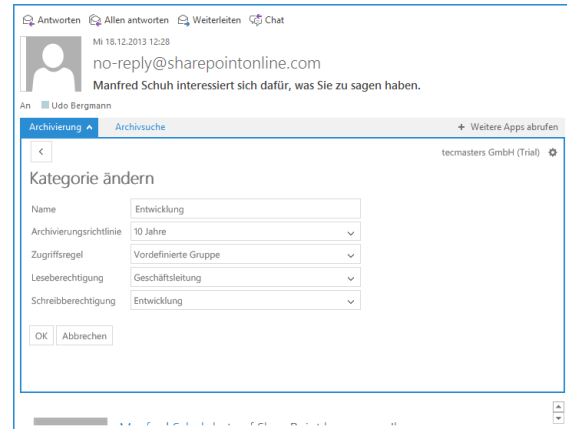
Antworten Allen antworten Weiterleiten Chat

Mi 18.12.2013 12:28

no-reply@sharepointonline.com

Manfred Schuh interessiert sich dafür, was Sie zu sagen haben.

An Udo Bergmann

Archivierung Archivsuche

+ Weitere Apps abrufen

<

tecmasters GmbH (Trial)

Kategorie ändern

| | |
|---|---|
| Name | Entwicklung |
| Archivierungsrichtlinie | 10 Jahre |
| Zugriffsregel | Vordefinierte Gruppe |
| Leseberechtigung | Geschäftsleitung |
| Schreibberechtigung | Entwicklung |

OK Abbrechen

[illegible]